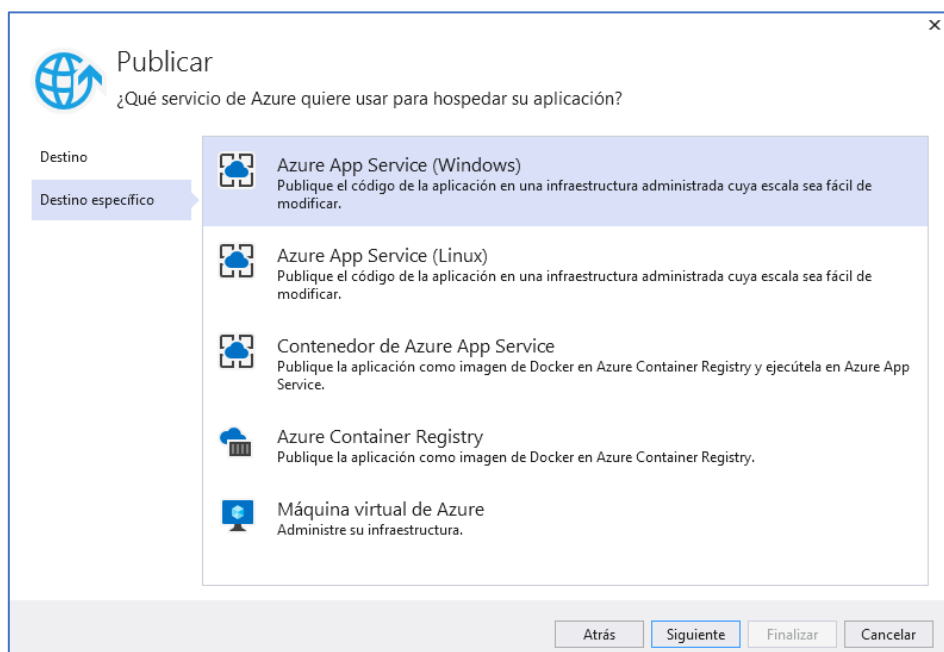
×

Publicar
¿Qué servicio de Azure quiere usar para hospedar su aplicación?

Destino

Destino específico

Azure App Service (Windows)
Publique el código de la aplicación en una infraestructura administrada cuya escala sea fácil de modificar.

Azure App Service (Linux)
Publique el código de la aplicación en una infraestructura administrada cuya escala sea fácil de modificar.

Contenedor de Azure App Service
Publique la aplicación como imagen de Docker en Azure Container Registry y ejecútela en Azure App Service.

Azure Container Registry
Publique la aplicación como imagen de Docker en Azure Container Registry.

Máquina virtual de Azure
Administre su infraestructura.

Atrás Siguiente Finalizar Cancelar